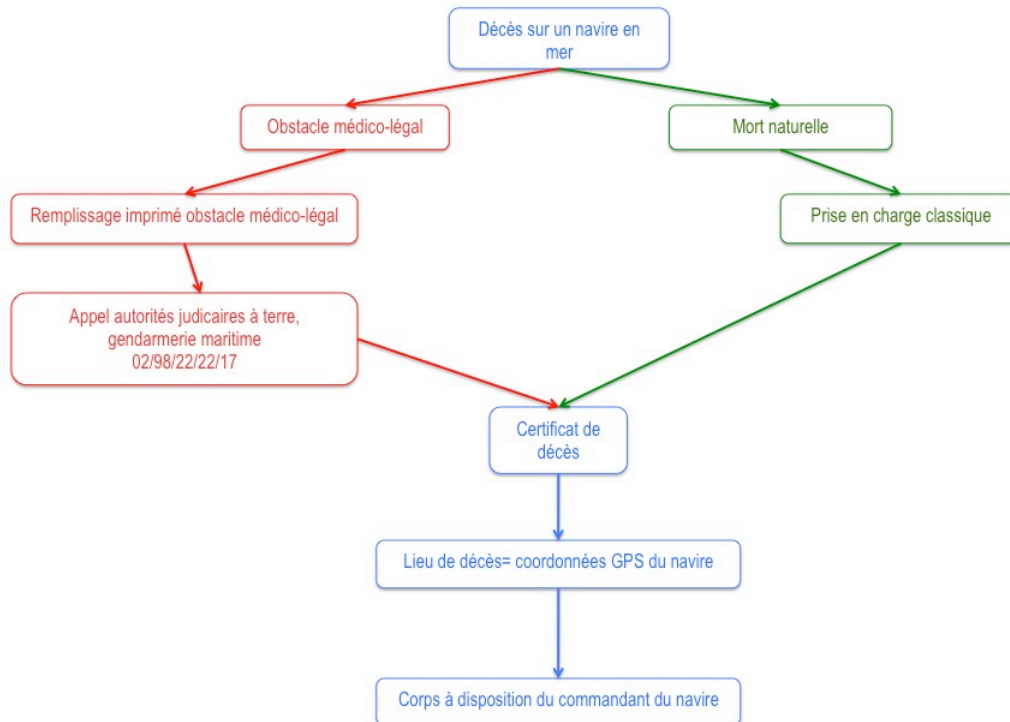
Décès sur un navire en mer

Obstacle médico-légal

Mort naturelle

Remplissage imprimé obstacle médico-légal

Prise en charge classique

Appel autorités judicaires à terre, gendarmerie maritime 02/98/22/22/17

Certificat de décès

Lieu de décès= coordonnées GPS du navire

Corps à disposition du commandant du navire